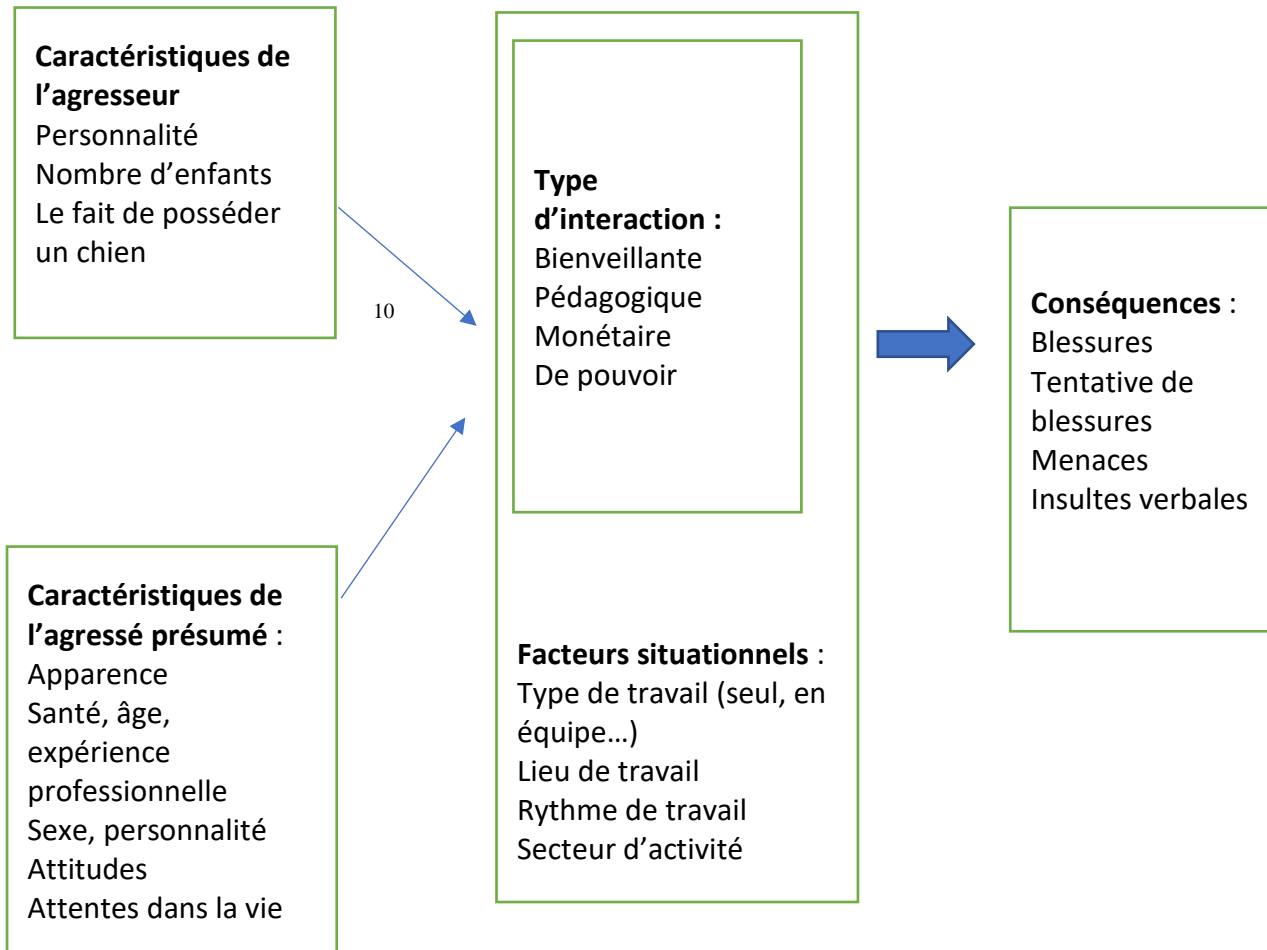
**Caractéristiques de l'agresseur**
Personnalité
Nombre d'enfants
Le fait de posséder un chien

10

**Type d'interaction :**
Bienveillante
Pédagogique
Monétaire
De pouvoir

**Conséquences** :
Blessures
Tentative de blessures
Menaces
Insultes verbales

**Caractéristiques de l'agressé présumé** :
Apparence
Santé, âge, expérience professionnelle
Sexe, personnalité
Attitudes
Attentes dans la vie

**Facteurs situationnels** :
Type de travail (seul, en équipe…)
Lieu de travail
Rythme de travail
Secteur d'activité